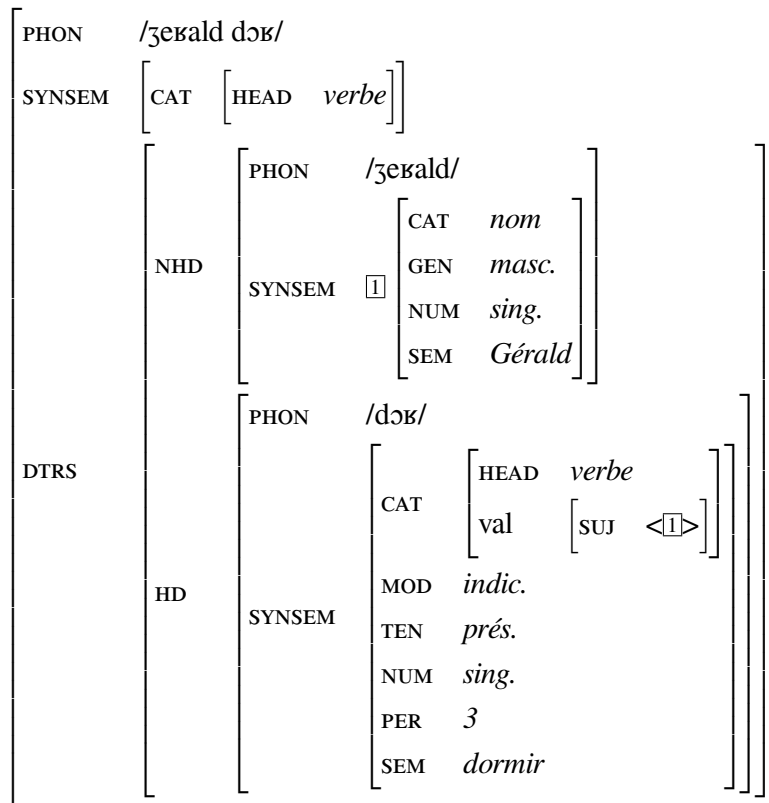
PHON /ʒeʁald dɔʁ/

SYNSEM CAT HEAD *verbe*

DTRS

NHD PHON /ʒeʁald/

SYNSEM [1] CAT *nom*
GEN *masc.*
NUM *sing.*
SEM *Gérald*

HD PHON /dɔʁ/

SYNSEM CAT HEAD *verbe*
val SUJ <[1]>
MOD *indic.*
TEN *prés.*
NUM *sing.*
PER *3*
SEM *dormir*